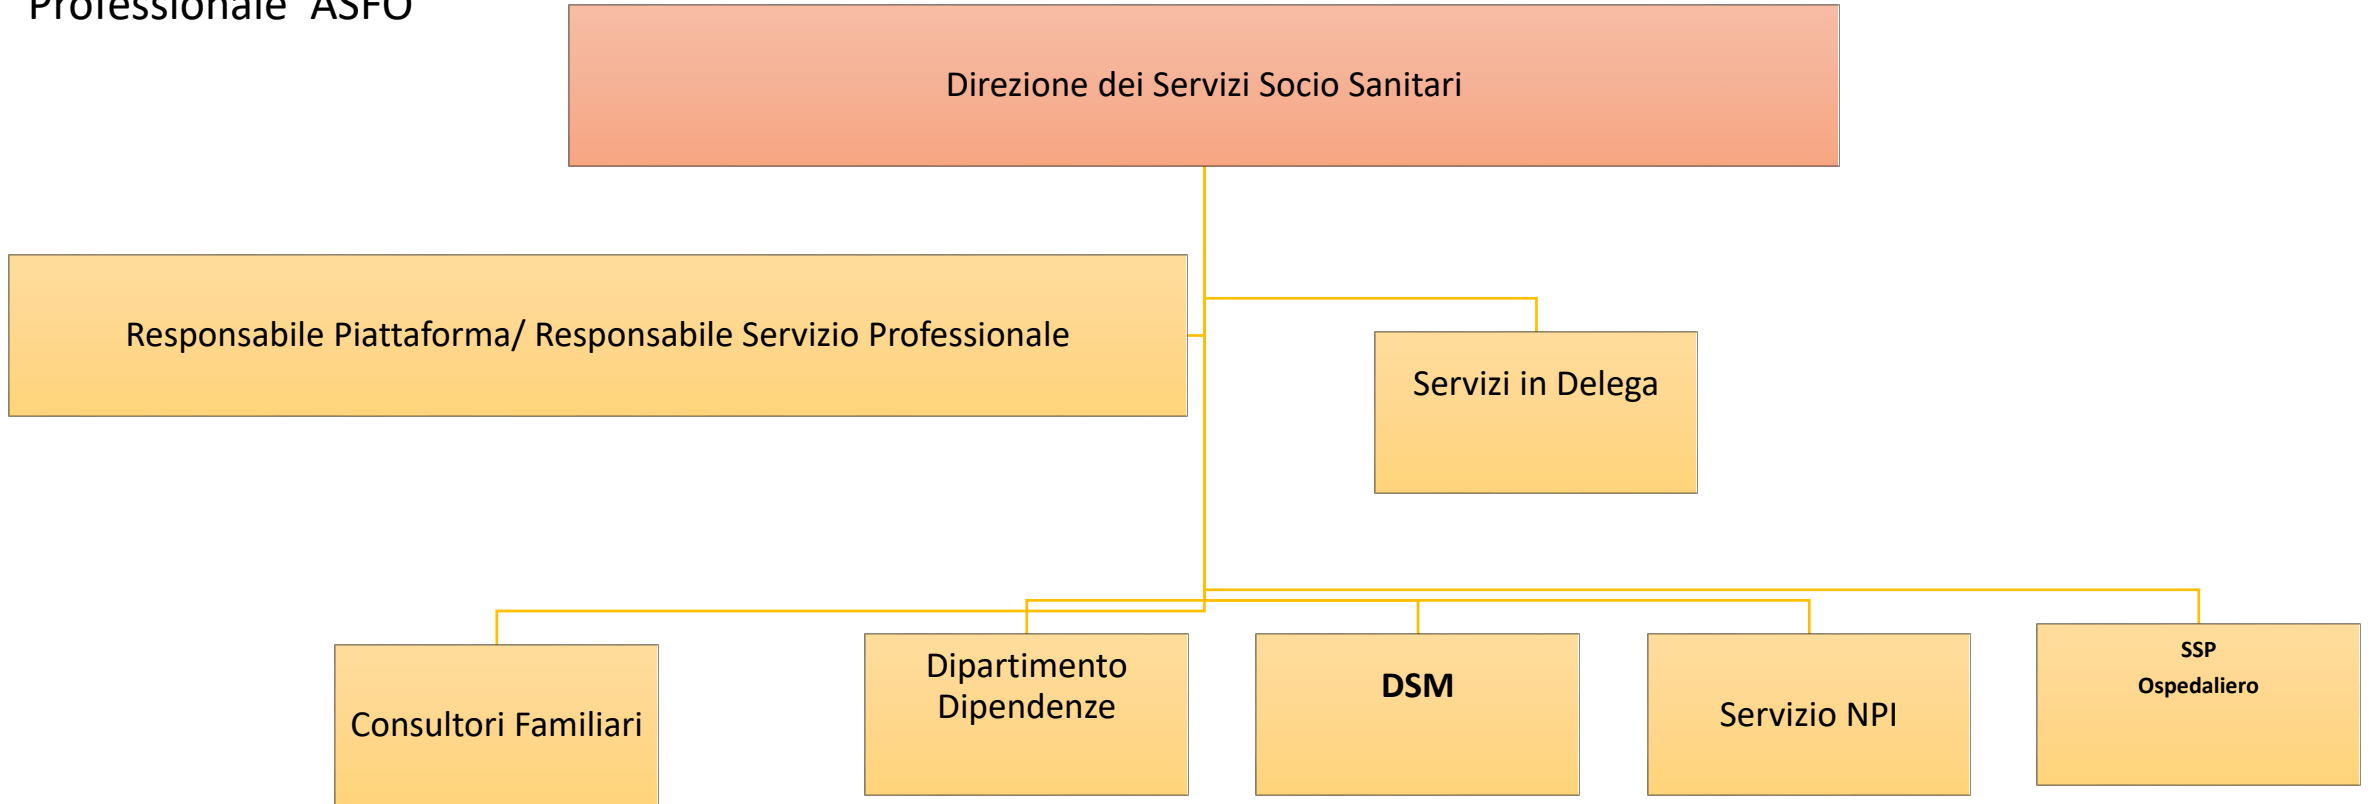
Professionale ASFO

Direzione dei Servizi Socio Sanitari

Responsabile Piattaforma/ Responsabile Servizio Professionale

Servizi in Delega

Consultori Familiari

Dipartimento Dipendenze

DSM

Servizio NPI

SSP Ospedaliero